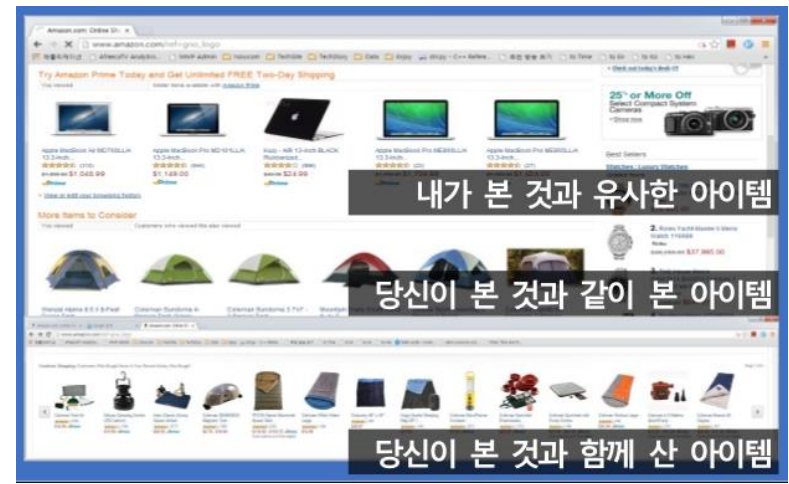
Amazon.com: Online Sh... ×

www.amazon.com/ref=gno_logo

Try Amazon Prime Today and Get Unlimited FREE Two-Day Shipping

You viewed

Apple MacBook Air MD760LL/A 13.3-inch

$1,049.99

Apple MacBook Pro MD101LL/A 13.3-inch

$1,149.00

Kuzy - AIR 13-inch BLACK Rubberized

$24.99

Apple MacBook Pro ME865LL/A 13.3-inch

Apple MacBook Pro ME866LL/A 13.3-inch

View or edit your browsing history

More Items to Consider

You viewed

Customers who viewed this also viewed

Coleman Sundome 4-Person Dome

Coleman Sundome 3-Person

25% or More Off

Select Compact System Cameras

Shop now

Best Sellers

Watches › Luxury Watches

$37,995.00

내가 본 것과 유사한 아이템

당신이 본 것과 같이 본 아이템

당신이 본 것과 함께 산 아이템